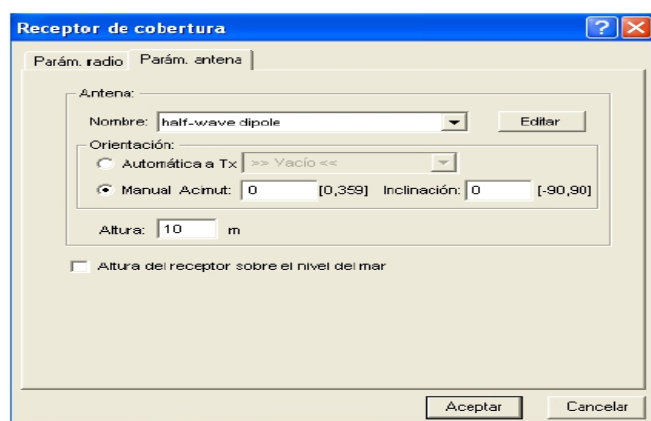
Receptor de cobertura

Parám. radio | Parám. antena

Antena:

Nombre: half-wave dipole | Editar

Orientación:

Automática a Tx | >> Vacío <<

Manual Acimut: 0 [0,359] Inclinación: 0 [-90,90]

Altura: 10 m

Altura del receptor sobre el nivel del mar

Aceptar | Cancelar